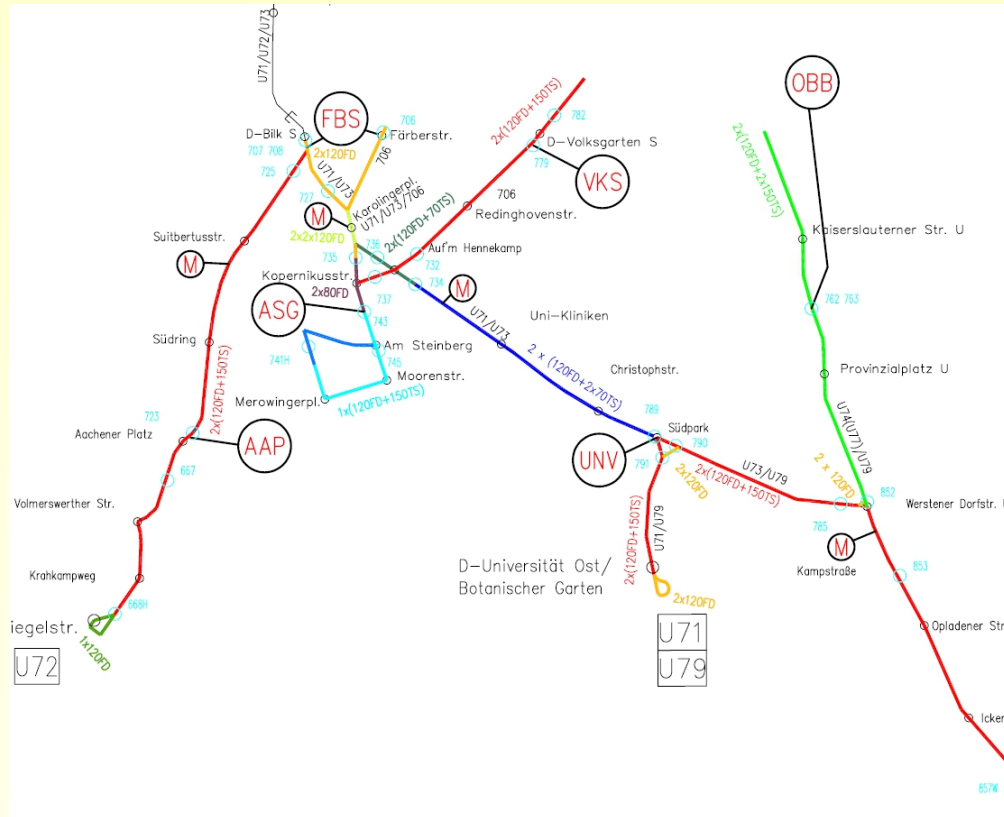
U71/U72/U73
FBS
706
D-Bilk S
Färberstr.
707 708
2x120FD
706
725
U71/U73
727
Karolingerpl.
U71/U73/706
M
2x2x120FD
2x(120FD+70TS)
Suitbertusstr.
M
735
736
Auf'm Hennekamp
732
Kopernikusstr.
734
M
ASG
2x80FD
737
743
Südring
Am Steinberg
741H
745
2x(120FD+150TS)
Moorenstr.
Merowingerpl.
1x(120FD+150TS)
723
Aachener Platz
2x(120FD+150TS)
AAP
667
Volmerswerther Str.
Krahkampweg
668H
iegelstr.
1x120FD
U72
2x(120FD+150TS)
782
D-Volksgarten S
779
VKS
706
Redinghovenstr.
U71/U73
Uni-Kliniken
2 x (120FD+2x70TS)
Christophstr.
789
Südpark
790
UNV
791
2x120FD
2x(120FD+150TS)
U73/U79
2x(120FD+150TS)
U71/U79
D-Universität Ost/
Botanischer Garten
2x120FD
U71
U79
OBB
2x(120FD+2x150TS)
Kaiserslauterner Str. U
762 763
Provinzialplatz U
U74(U77)/U79
2 x 120FD
852
Werstener Dorfstr. U
785
M
Kampstraße
853
Opladener Str
Icker
857W